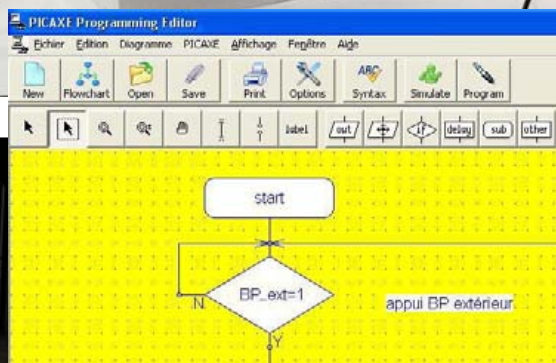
PICAXE Programming Editor

Fichier Edition Diagramme PICAXE Affichage Fenêtre Aide

New Flowchart Open Save Print Options Syntax Simulate Program

label out if delay sub other

start

BP_ext=1

N

Y

appui BP extérieur